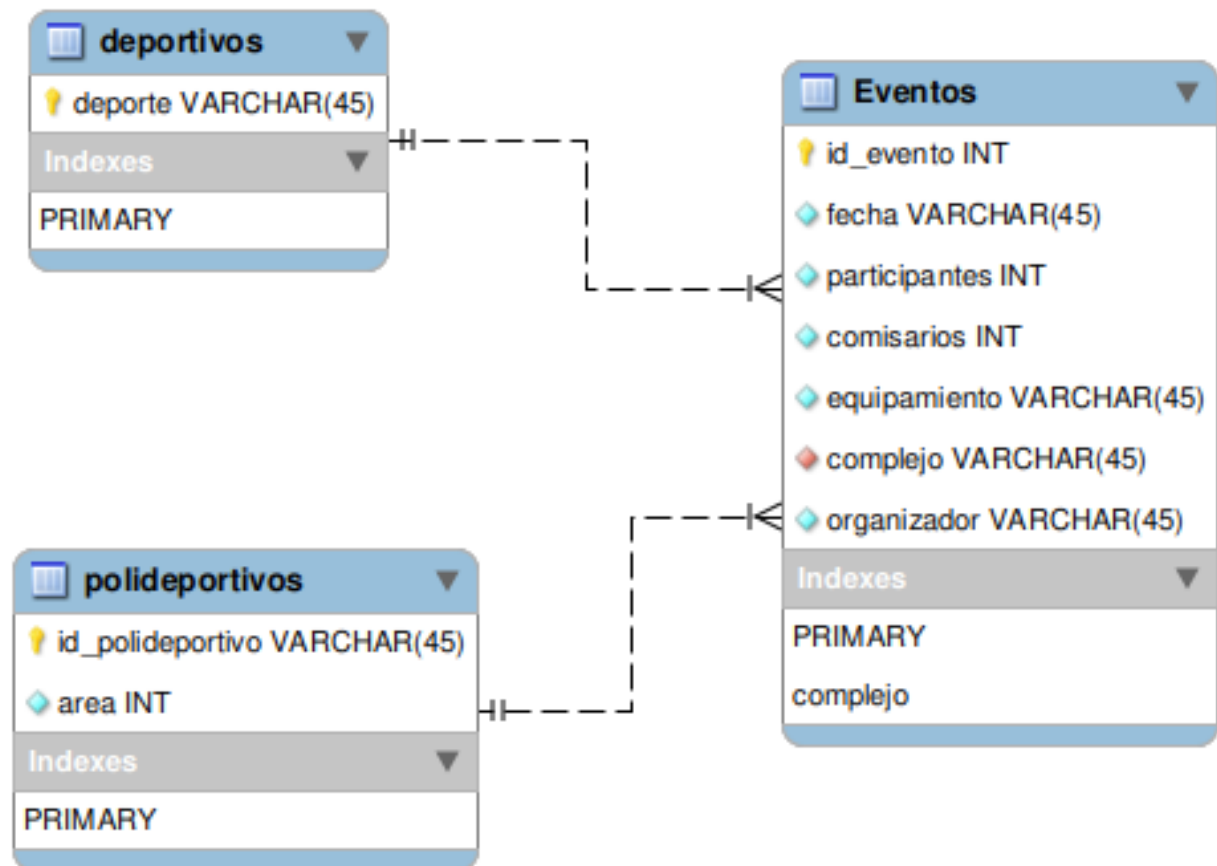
deportivos
deporte VARCHAR(45)
Indexes
PRIMARY

Eventos
id_evento INT
fecha VARCHAR(45)
participantes INT
comisarios INT
equipamiento VARCHAR(45)
complejo VARCHAR(45)
organizador VARCHAR(45)
Indexes
PRIMARY
complejo

polideportivos
id_polideportivo VARCHAR(45)
area INT
Indexes
PRIMARY